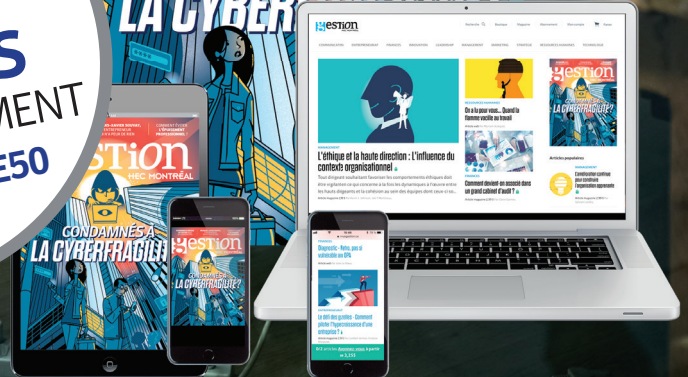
LA CYBER

S
MENT
E50

Gestion
HEC MONTRÉAL

Recherche Boutique Magazine Abonnement Mon compte Panier

COMMUNICATION ENTREPRENEURIAT FINANCES INNOVATION LEADERSHIP MANAGEMENT MARKETING STRATÉGIE RESSOURCES HUMAINES TECHNOLOGIE

MANAGEMENT
L'éthique et la haute direction : l'influence du contexte organisationnel

RESSOURCES HUMAINES
On a lu pour vous... Quand la flamme vacille au travail

FINANCES
Comment devient-on associé dans un grand cabinet d'audit ?

Articles populaires

MANAGEMENT
Construire, continue pour construire l'organisation apprenante

LA CYBERFRAGILITÉ?

Gestion
HEC MONTRÉAL
CONDAMNÉS À LA CYBERFRAGILITÉ

CONDAMNÉS À LA CYBERFRAGILITÉ?

FINANCES
Diagnostic : Prêts, gaz si vulnérable aux OPA

MANAGEMENT
Le défi des géants : Comment piloter l'hypercroissance d'une entreprise ?

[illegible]